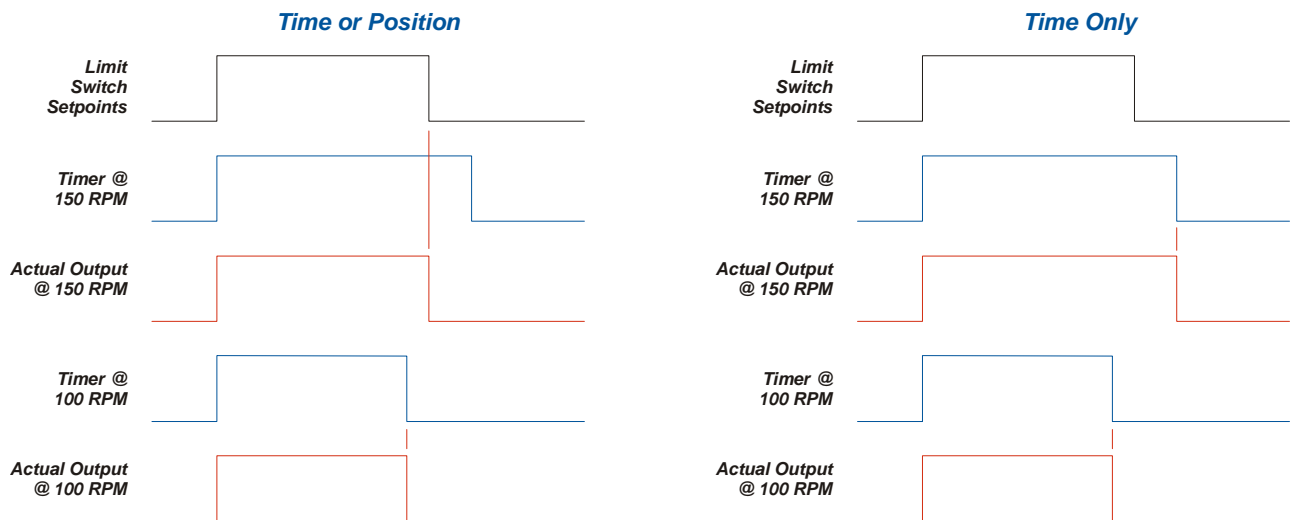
Time or Position

Limit Switch Setpoints

Timer @ 150 RPM

Actual Output @ 150 RPM

Timer @ 100 RPM

Actual Output @ 100 RPM

Time Only

Limit Switch Setpoints

Timer @ 150 RPM

Actual Output @ 150 RPM

Timer @ 100 RPM

Actual Output @ 100 RPM